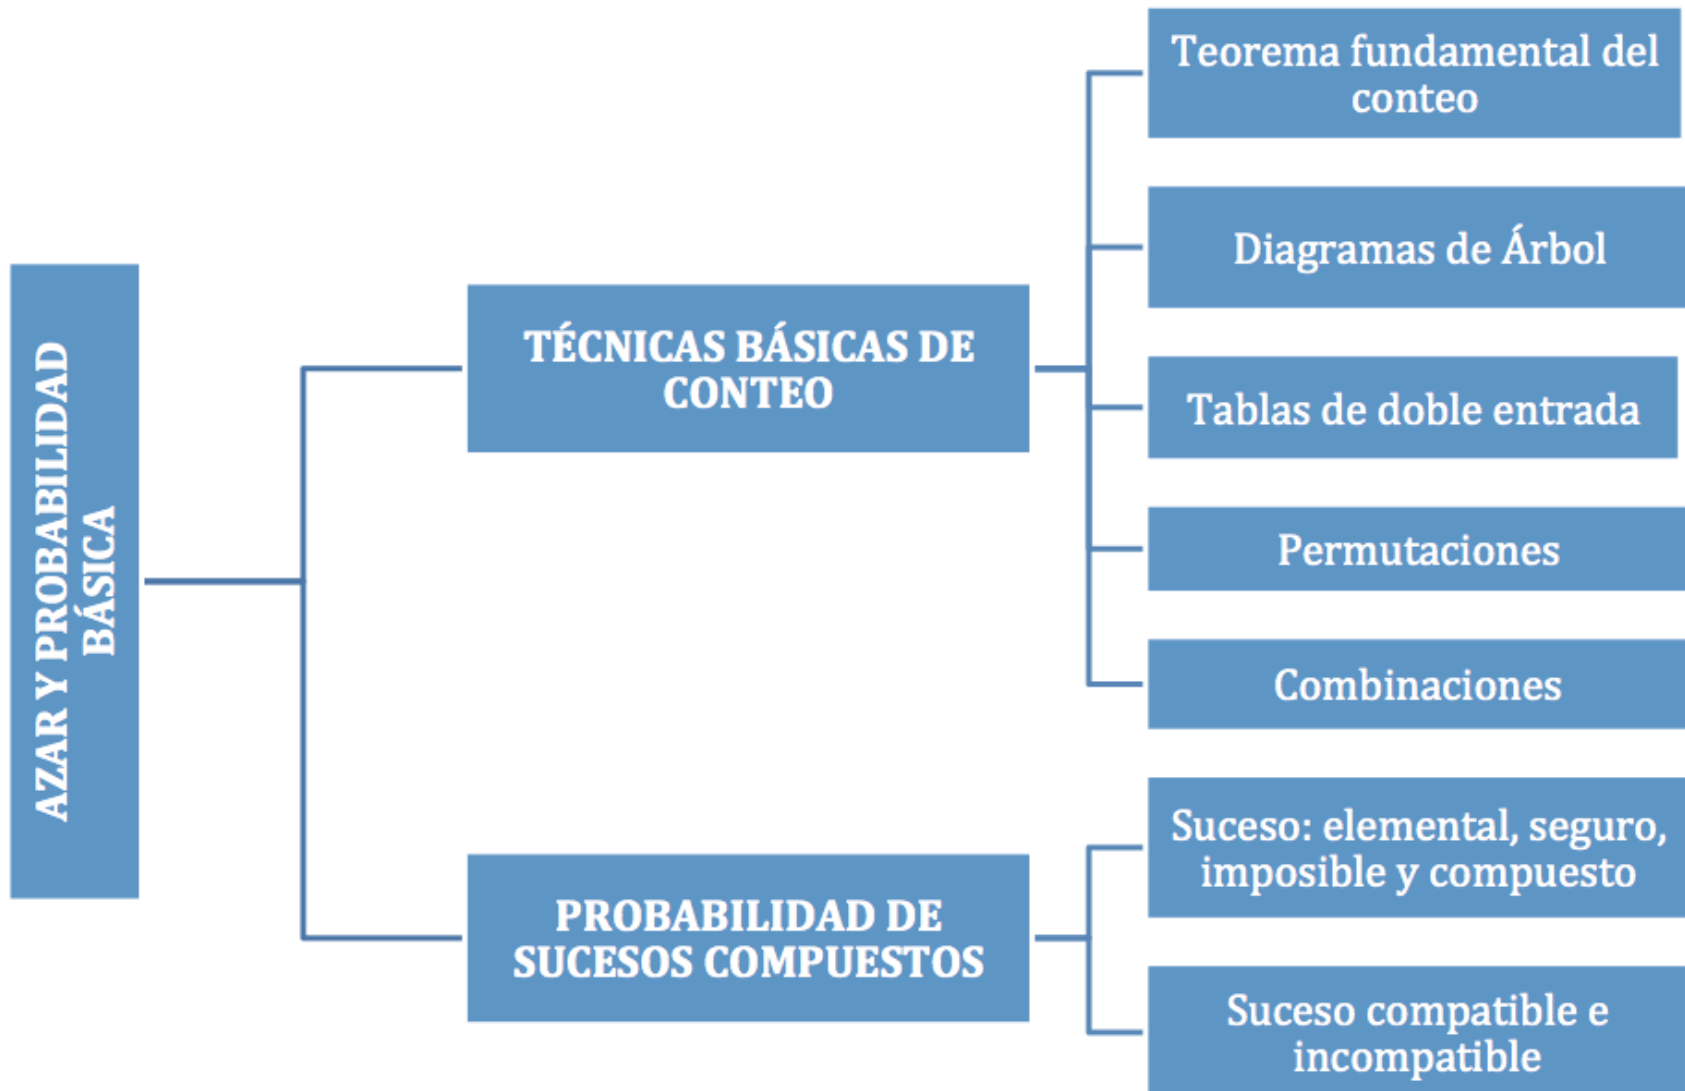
AZAR Y PROBABILIDAD BÁSICA

TÉCNICAS BÁSICAS DE CONTEO

Teorema fundamental del conteo

Diagramas de Árbol

Tablas de doble entrada

Permutaciones

Combinaciones

PROBABILIDAD DE SUCESOS COMPUESTOS

Suceso: elemental, seguro, imposible y compuesto

Suceso compatible e incompatible